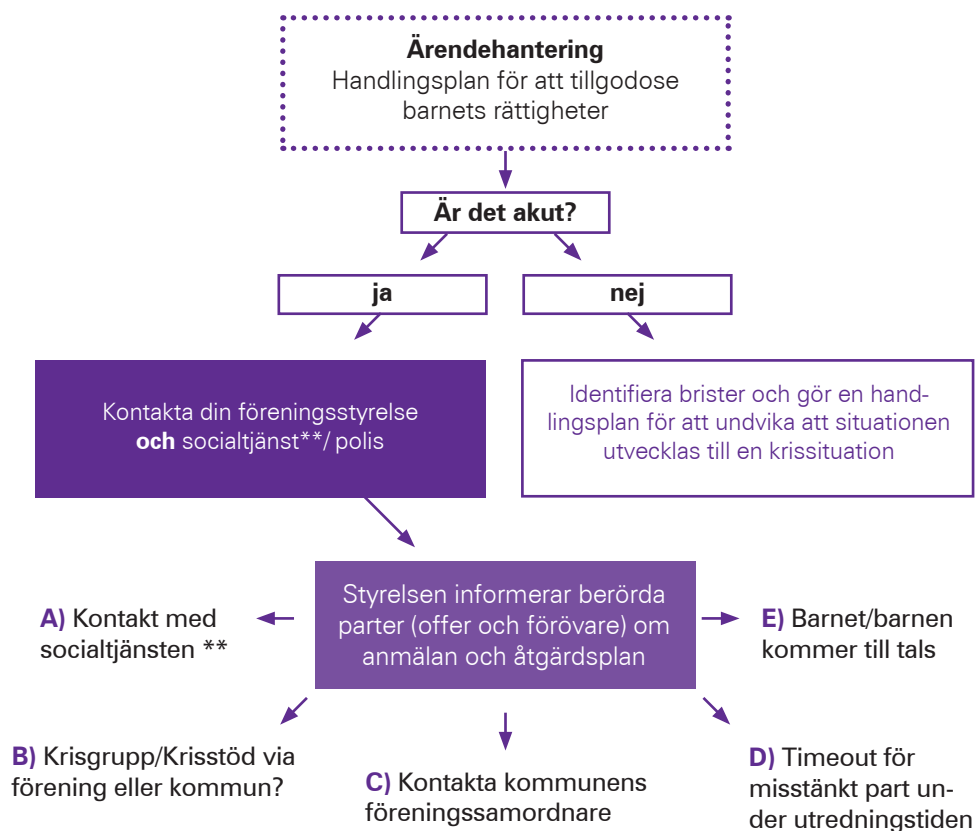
**Ärendehantering**
Handlingsplan för att tillgodose barnets rättigheter

**Är det akut?**

**ja**

**nej**

Kontakta din föreningsstyrelse **och** socialtjänst**/ polis

Identifiera brister och gör en handlingsplan för att undvika att situationen utvecklas till en krissituation

Styrelsen informerar berörda parter (offer och förövare) om anmälan och åtgärdsplan

**A)** Kontakt med socialtjänsten **

**E)** Barnet/barnen kommer till tals

**B)** Krisgrupp/Krisstöd via förening eller kommun?

**C)** Kontakta kommunens föreningssamordnare

**D)** Timeout för misstänkt part under utredningstiden